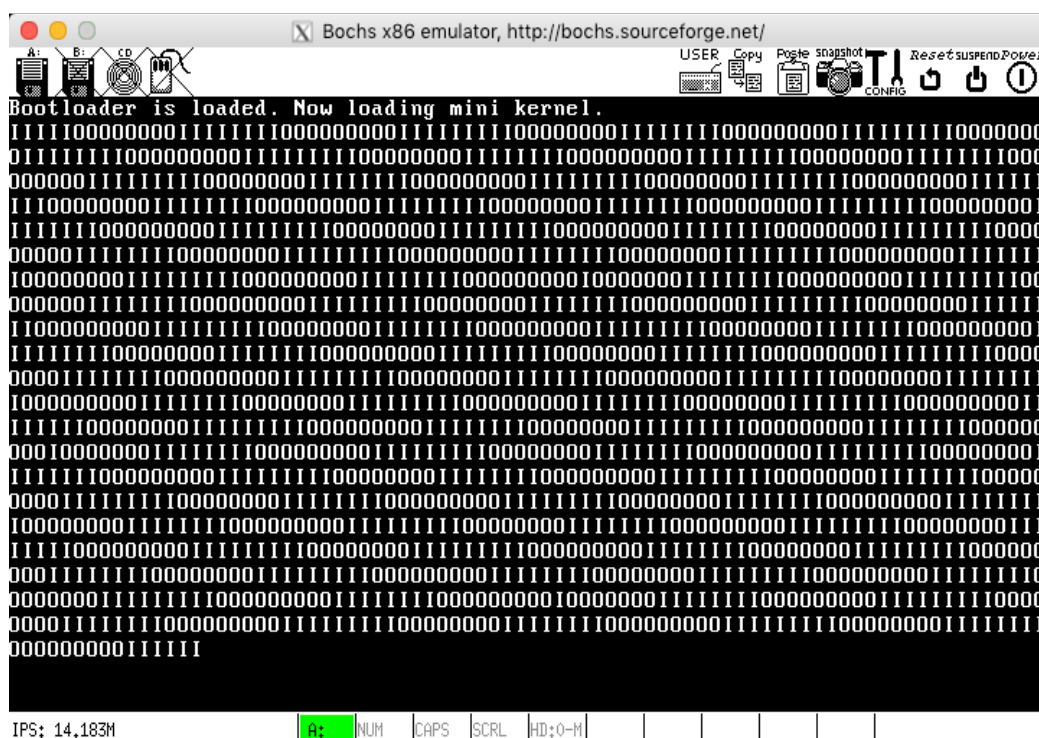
Bochs x86 emulator, http://bochs.sourceforge.net/

A: B: CD USER Copy Paste snapshot CONFIG Reset SUSPEND Power

Bootloader is loaded. Now loading mini kernel.
IIIIIOOOOOOOOOIIIIIIIOOOOOOOOOIIIIIIIIOOOOOOOOIIIIIIIOOOOOOOOOIIIIIIIIOOOOOO
OIIIIIIIOOOOOOOOOIIIIIIIIOOOOOOOOIIIIIIIOOOOOOOOOIIIIIIIIOOOOOOOOIIIIIIIOO0
OOOOOOIIIIIIIIOOOOOOOOIIIIIIIOOOOOOOOOIIIIIIIIOOOOOOOOIIIIIIIOOOOOOOOOIIIII
IIIOOOOOOOOOIIIIIIIOOOOOOOOOIIIIIIIIOOOOOOOOIIIIIIIOOOOOOOOOIIIIIIIIOOOOOOOOI
IIIIIIOOOOOOOOOIIIIIIIIOOOOOOOOIIIIIIIOOOOOOOOOIIIIIIIIOOOOOOOOIIIIIIIIOOOO
OOOOOIIIIIIIOOOOOOOOOIIIIIIIIOOOOOOOOOIIIIIIIIOOOOOOOOIIIIIIIIOOOOOOOOOIIIIII
IOOOOOOOOIIIIIIIIOOOOOOOOOIIIIIIIOOOOOOOOOIOOOOOOOIIIIIIIIOOOOOOOOOIIIIIIIIOO
OOOOOOIIIIIIIOOOOOOOOOIIIIIIIIOOOOOOOOIIIIIIIOOOOOOOOOIIIIIIIIOOOOOOOOIIIII
IIOOOOOOOOOIIIIIIIIOOOOOOOOIIIIIIIOOOOOOOOOIIIIIIIIOOOOOOOOIIIIIIIIOOOOOOOOOI
IIIIIIIOOOOOOOOOIIIIIIIOOOOOOOOOIIIIIIIIOOOOOOOOIIIIIIIOOOOOOOOOIIIIIIIIOOOOO
OOOOIIIIIIIOOOOOOOOOIIIIIIIIOOOOOOOOIIIIIIIOOOOOOOOOIIIIIIIIOOOOOOOOIIIIIIII
IOOOOOOOOOIIIIIIIOOOOOOOOOIIIIIIIIOOOOOOOOIIIIIIIOOOOOOOOOIIIIIIIIOOOOOOOOOII
IIIIIOOOOOOOOIIIIIIIIOOOOOOOOOIIIIIIIOOOOOOOOOIIIIIIIIOOOOOOOOIIIIIIIIOOOOOO
OOOIOOOOOOOIIIIIIIIOOOOOOOOOIIIIIIIIOOOOOOOOIIIIIIIOOOOOOOOOIIIIIIIIOOOOOOOOI
IIIIIIIOOOOOOOOOIIIIIIIIOOOOOOOOIIIIIIIOOOOOOOOOIIIIIIIIOOOOOOOOIIIIIIIOOOOO
OOOOIIIIIIIIOOOOOOOOIIIIIIIOOOOOOOOOIIIIIIIIOOOOOOOOIIIIIIIOOOOOOOOOIIIIIIII
IOOOOOOOOIIIIIIIOOOOOOOOOIIIIIIIIOOOOOOOOIIIIIIIOOOOOOOOOIIIIIIIIOOOOOOOOOII
IIIIOOOOOOOOOIIIIIIIIOOOOOOOOIIIIIIIOOOOOOOOOIIIIIIIIOOOOOOOOIIIIIIIIOOOOOOO
OOOIIIIIIIIOOOOOOOOIIIIIIIIOOOOOOOOOIIIIIIIIOOOOOOOOIIIIIIIIOOOOOOOOOIIIIIIIO
OOOOOOOIIIIIIIIOOOOOOOOOIIIIIIIOOOOOOOOOIOOOOOOOIIIIIIIIOOOOOOOOOIIIIIIIIOOOO
OOOOIIIIIIIIOOOOOOOOOIIIIIIIIOOOOOOOOIIIIIIIOOOOOOOOOIIIIIIIIOOOOOOOOIIIIIII
OOOOOOOOOIIIII

IPS: 14.183M A: NUM CAPS SCRL HD:0-M